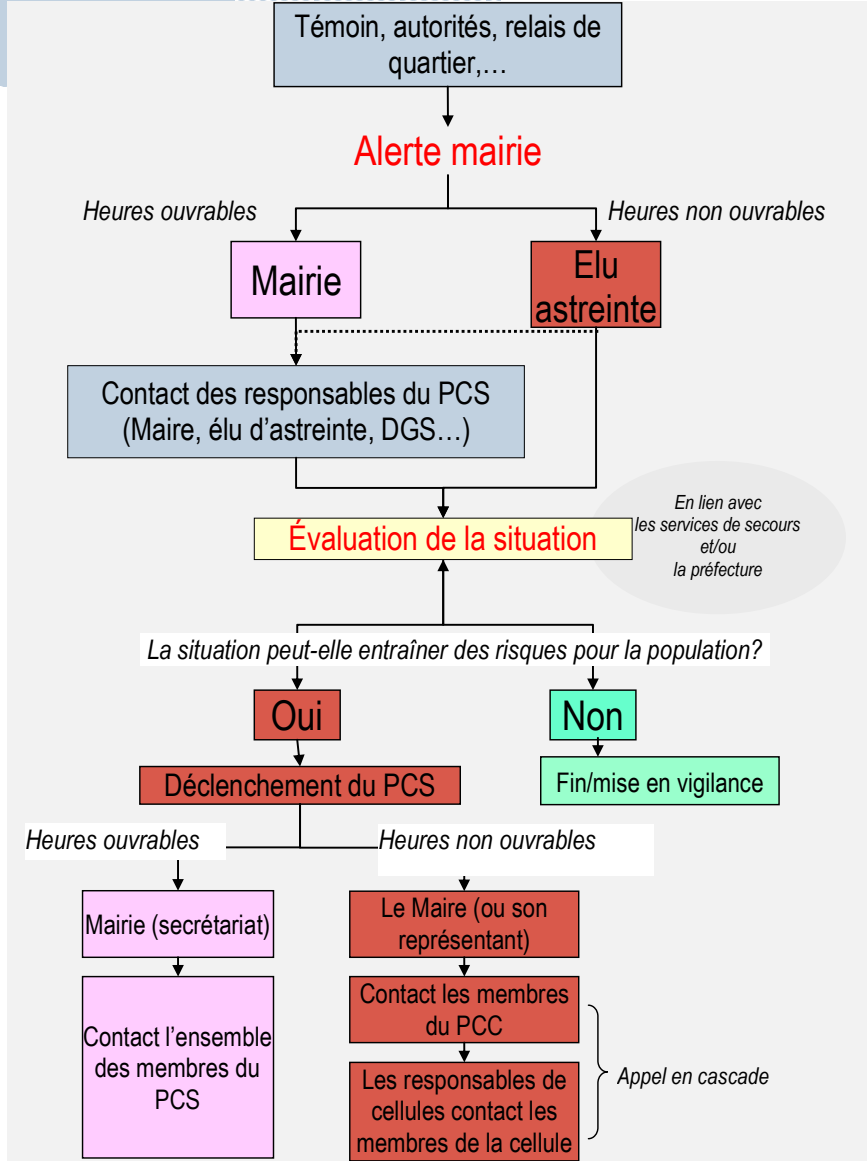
Témoin, autorités, relais de quartier,…

Alerte mairie

Heures ouvrables

Heures non ouvrables

Mairie

Elu astreinte

Contact des responsables du PCS (Maire, élu d'astreinte, DGS…)

Évaluation de la situation

En lien avec les services de secours et/ou la préfecture

La situation peut-elle entraîner des risques pour la population?

Oui

Non

Déclenchement du PCS

Fin/mise en vigilance

Heures ouvrables

Heures non ouvrables

Mairie (secrétariat)

Le Maire (ou son représentant)

Contact l'ensemble des membres du PCS

Contact les membres du PCC

Les responsables de cellules contact les membres de la cellule

Appel en cascade